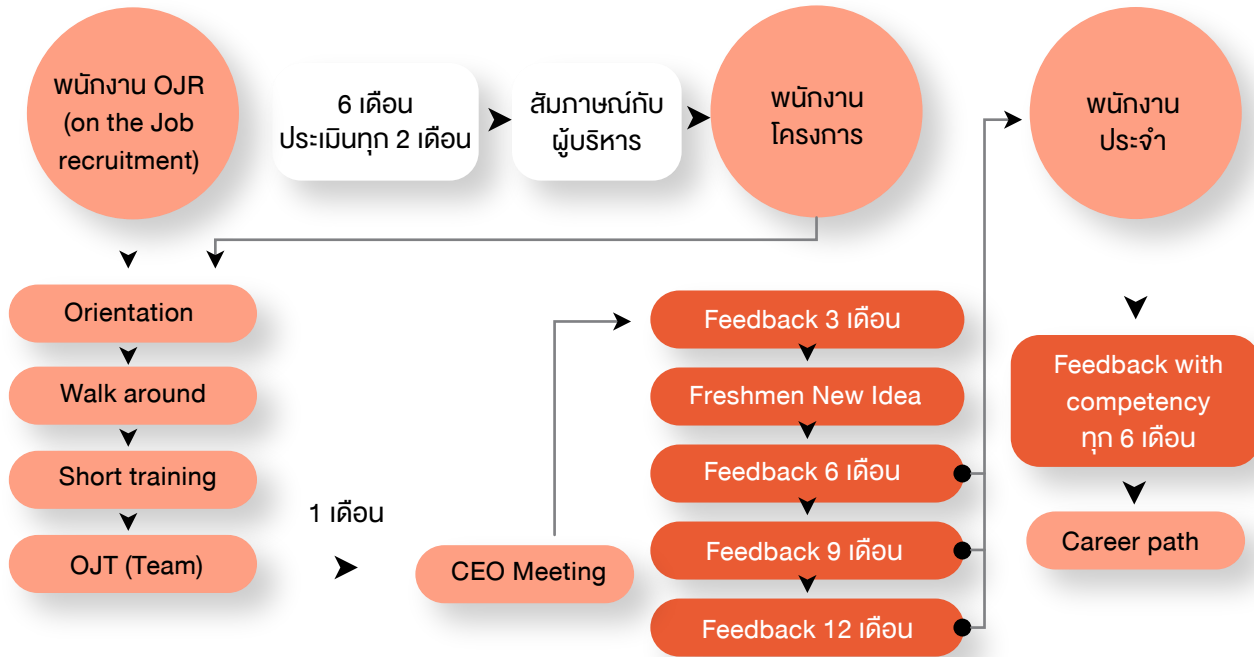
พนักงาน OJR (on the Job recruitment)

6 เดือน ประเมินทุก 2 เดือน

สัมภาษณ์กับผู้บริหาร

พนักงานโครงการ

พนักงานประจำ

Orientation

Walk around

Short training

OJT (Team)

1 เดือน

CEO Meeting

Feedback 3 เดือน

Freshmen New Idea

Feedback 6 เดือน

Feedback 9 เดือน

Feedback 12 เดือน

Feedback with competency ทุก 6 เดือน

Career path